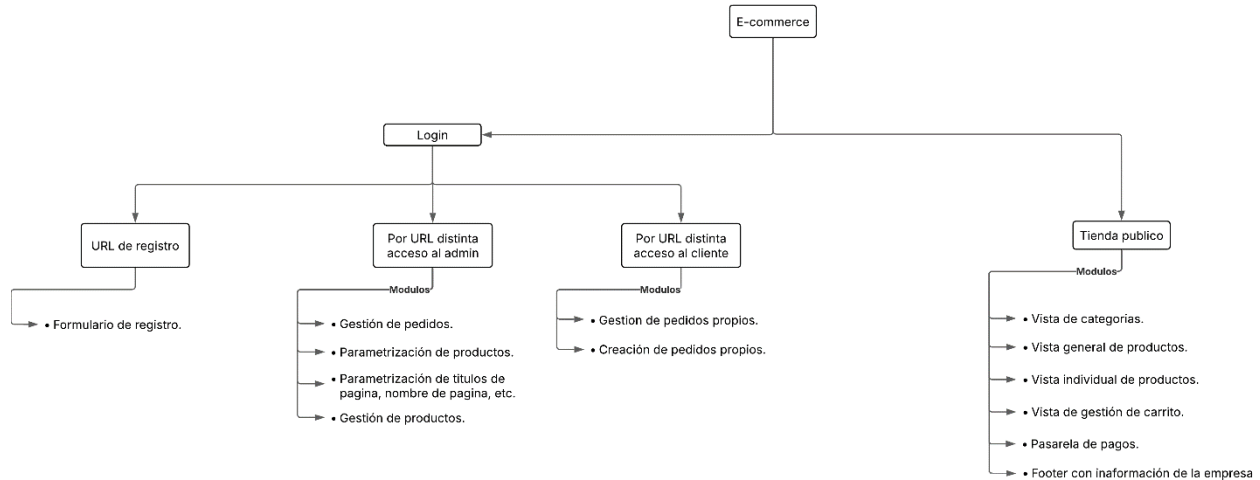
E-commerce

Login

URL de registro

• Formulario de registro.

Por URL distinta acceso al admin

Modulos

• Gestión de pedidos.

• Parametrización de productos.

• Parametrización de titulos de pagina, nombre de pagina, etc.

• Gestión de productos.

Por URL distinta acceso al cliente

Modulos

• Gestion de pedidos propios.

• Creación de pedidos propios.

Tienda publico

Modulos

• Vista de categorias.

• Vista general de productos.

• Vista individual de productos.

• Vista de gestión de carrito.

• Pasarela de pagos.

• Footer con inaformación de la empresa